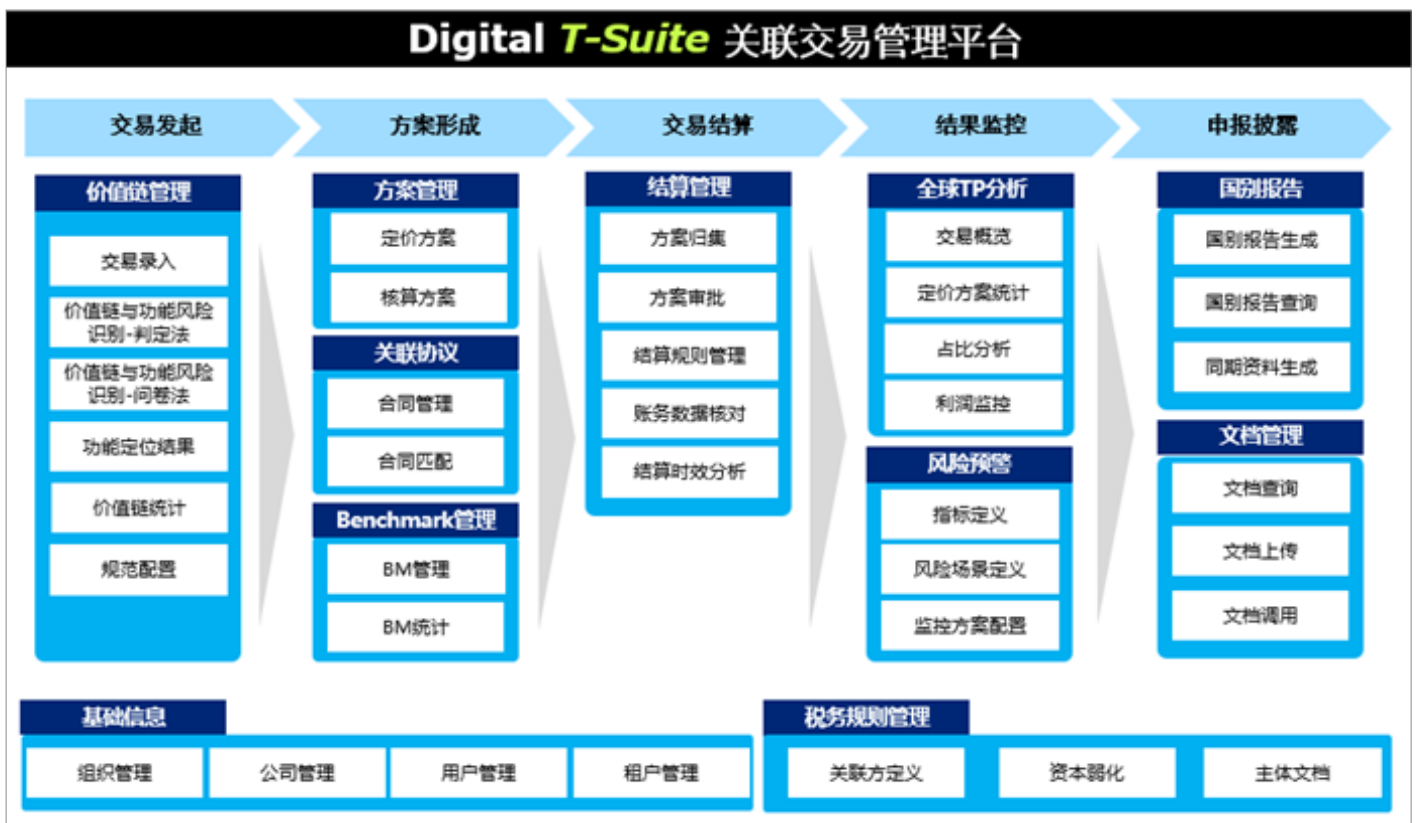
Digital T-Suite 关联交易管理平台

交易发起

方案形成

交易结算

结果监控

申报披露

价值链管理

交易录入

价值链与功能风险识别-判定法

价值链与功能风险识别-问卷法

功能定位结果

价值链统计

规范配置

方案管理

定价方案

核算方案

关联协议

合同管理

合同匹配

Benchmark管理

BM管理

BM统计

结算管理

方案归集

方案审批

结算规则管理

账务数据核对

结算时效分析

全球TP分析

交易概览

定价方案统计

占比分析

利润监控

风险预警

指标定义

风险场景定义

监控方案配置

国别报告

国别报告生成

国别报告查询

同期资料生成

文档管理

文档查询

文档上传

文档调用

基础信息

组织管理

公司管理

用户管理

租户管理

税务规则管理

关联方定义

资本弱化

主体文档